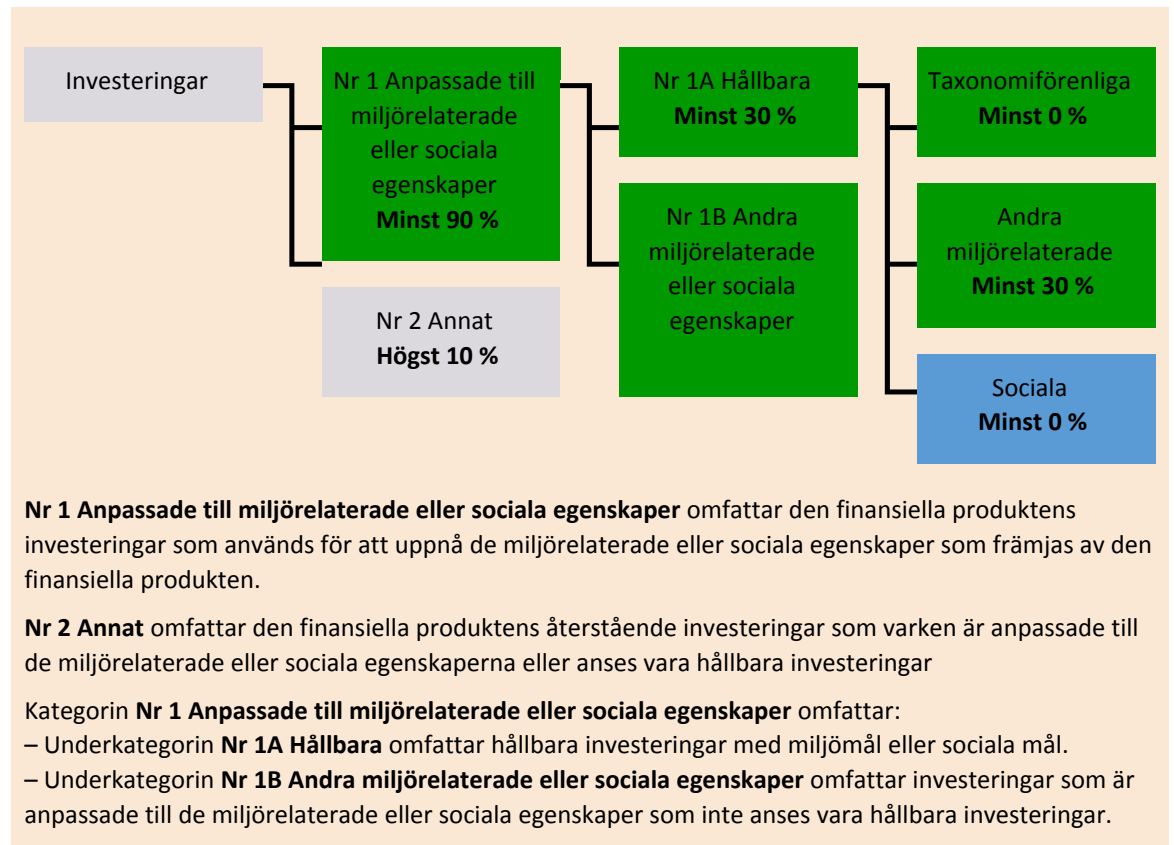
Investeringar

Nr 1 Anpassade till miljörelaterade eller sociala egenskaper
**Minst 90 %**

Nr 2 Annat
**Högst 10 %**

Nr 1A Hållbara
**Minst 30 %**

Nr 1B Andra miljörelaterade eller sociala egenskaper

Taxonomiförenliga
**Minst 0 %**

Andra miljörelaterade
**Minst 30 %**

Sociala
**Minst 0 %**

**Nr 1 Anpassade till miljörelaterade eller sociala egenskaper** omfattar den finansiella produktens investeringar som används för att uppnå de miljörelaterade eller sociala egenskaper som främjas av den finansiella produkten.

**Nr 2 Annat** omfattar den finansiella produktens återstående investeringar som varken är anpassade till de miljörelaterade eller sociala egenskaperna eller anses vara hållbara investeringar

Kategorin **Nr 1 Anpassade till miljörelaterade eller sociala egenskaper** omfattar:
– Underkategorin **Nr 1A Hållbara** omfattar hållbara investeringar med miljömål eller sociala mål.
– Underkategorin **Nr 1B Andra miljörelaterade eller sociala egenskaper** omfattar investeringar som är anpassade till de miljörelaterade eller sociala egenskaper som inte anses vara hållbara investeringar.